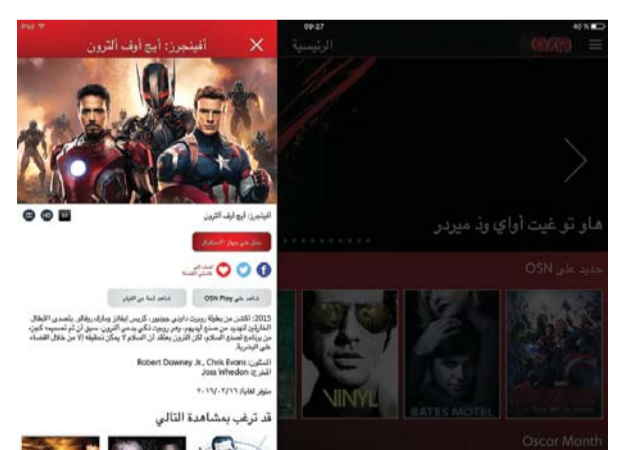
iPad
09:27
40 %
أفينجرز: أيج أوف ألترون
الرئيسية
OSN
هاو تو غيت آواي وذ ميردر
جديد على OSN
VINYL
BATES MOTEL
Oscar Month
أفينجرز: أيج أوف ألترون
HD
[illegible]
شاهد على OSN Play
شاهد لمحة عن الفيلم
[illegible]
Robert Downey Jr., Chris Evans
Joss Whedon
متوفر لغاية ٢٠١٧/٠٢/١٦
قد ترغب بمشاهدة التالي